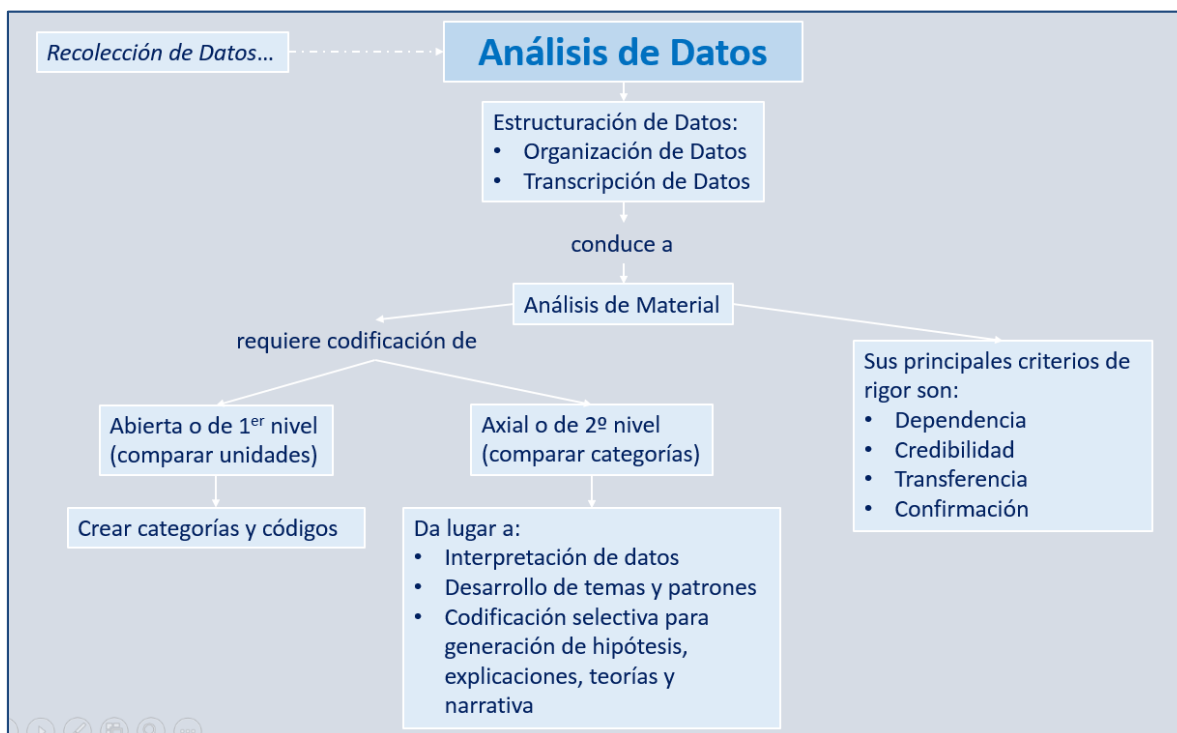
Recolección de Datos...

Análisis de Datos

Estructuración de Datos:
- Organización de Datos
- Transcripción de Datos

conduce a

Análisis de Material

requiere codificación de

Abierta o de 1$^{er}$ nivel (comparar unidades)

Crear categorías y códigos

Axial o de 2º nivel (comparar categorías)

Da lugar a:
- Interpretación de datos
- Desarrollo de temas y patrones
- Codificación selectiva para generación de hipótesis, explicaciones, teorías y narrativa

Sus principales criterios de rigor son:
- Dependencia
- Credibilidad
- Transferencia
- Confirmación